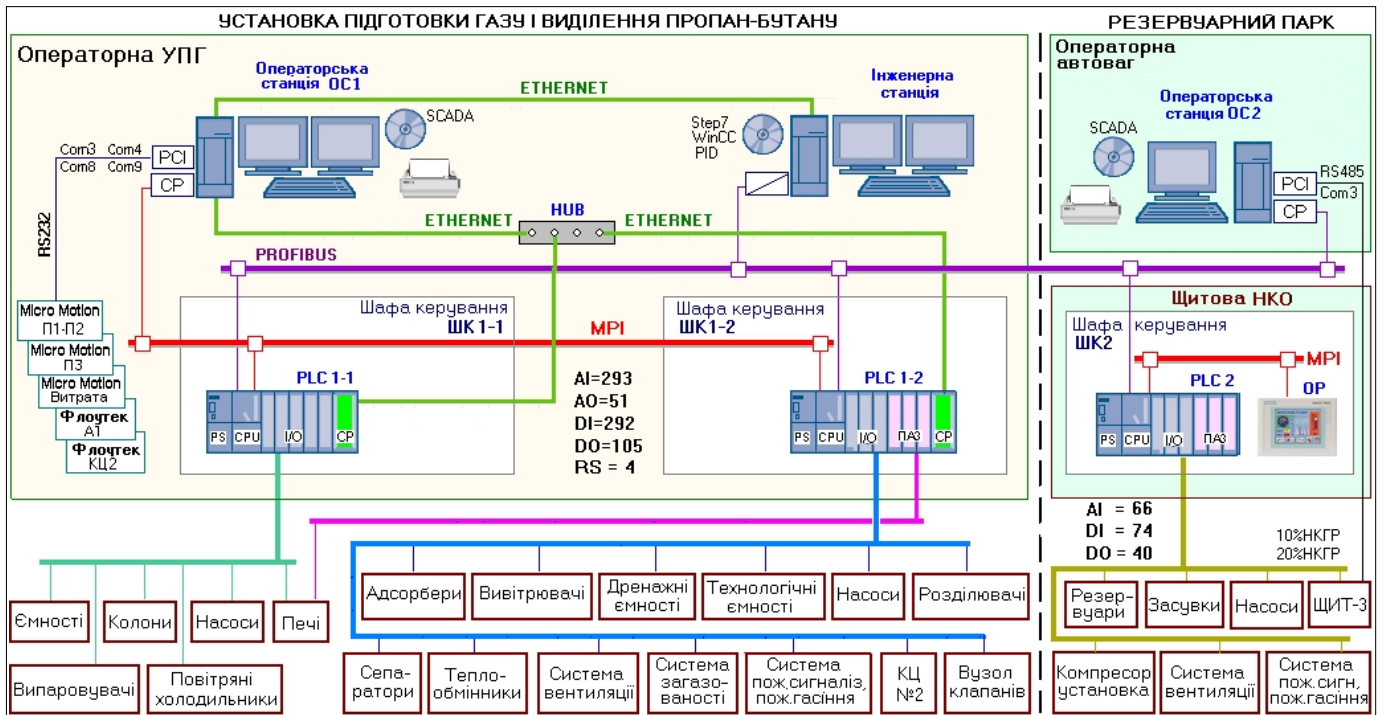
УСТАНОВКА ПІДГОТОВКИ ГАЗУ І ВИДІЛЕННЯ ПРОПАН-БУТАНУ

РЕЗЕРВУАРНИЙ ПАРК

Операторна УПГ

Операторська станція ОС1

SCADA

ETHERNET

Інженерна станція

Step7 WinCC PID

Com3 Com4 Com8 Com9

PCI

CP

RS232

ETHERNET

HUB

ETHERNET

PROFIBUS

Micro Motion П1-П2

Micro Motion П3

Micro Motion Витрата

Флоутек А1

Флоутек КЦ2

Шафа керування ШК1-1

MPI

Шафа керування ШК1-2

PLC 1-1

PS CPU I/O CP

AI=293
AO=51
DI=292
DO=105
RS = 4

PLC 1-2

PS CPU I/O ПАЗ CP

Операторна автоваг

SCADA

Операторська станція ОС2

RS485

PCI

Com3

CP

Щитова НКО

Шафа керування ШК2

MPI

PLC 2

PS CPU I/O ПАЗ

OP

AI = 66
DI = 74
DO = 40

10%НКГР
20%НКГР

Ємності

Колони

Насоси

Печі

Випаровувачі

Повітряні холодильники

Адсорбери

Вивітрювачі

Дренажні ємності

Технологічні ємності

Насоси

Розділювачі

Сепаратори

Теплообмінники

Система вентиляції

Система загазованості

Система пож.сигналіз, пож.гасіння

КЦ №2

Вузол клапанів

Резервуари

Засувки

Насоси

ЩИТ-3

Компресор установка

Система вентиляції

Система пож.сигн, пож.гасіння